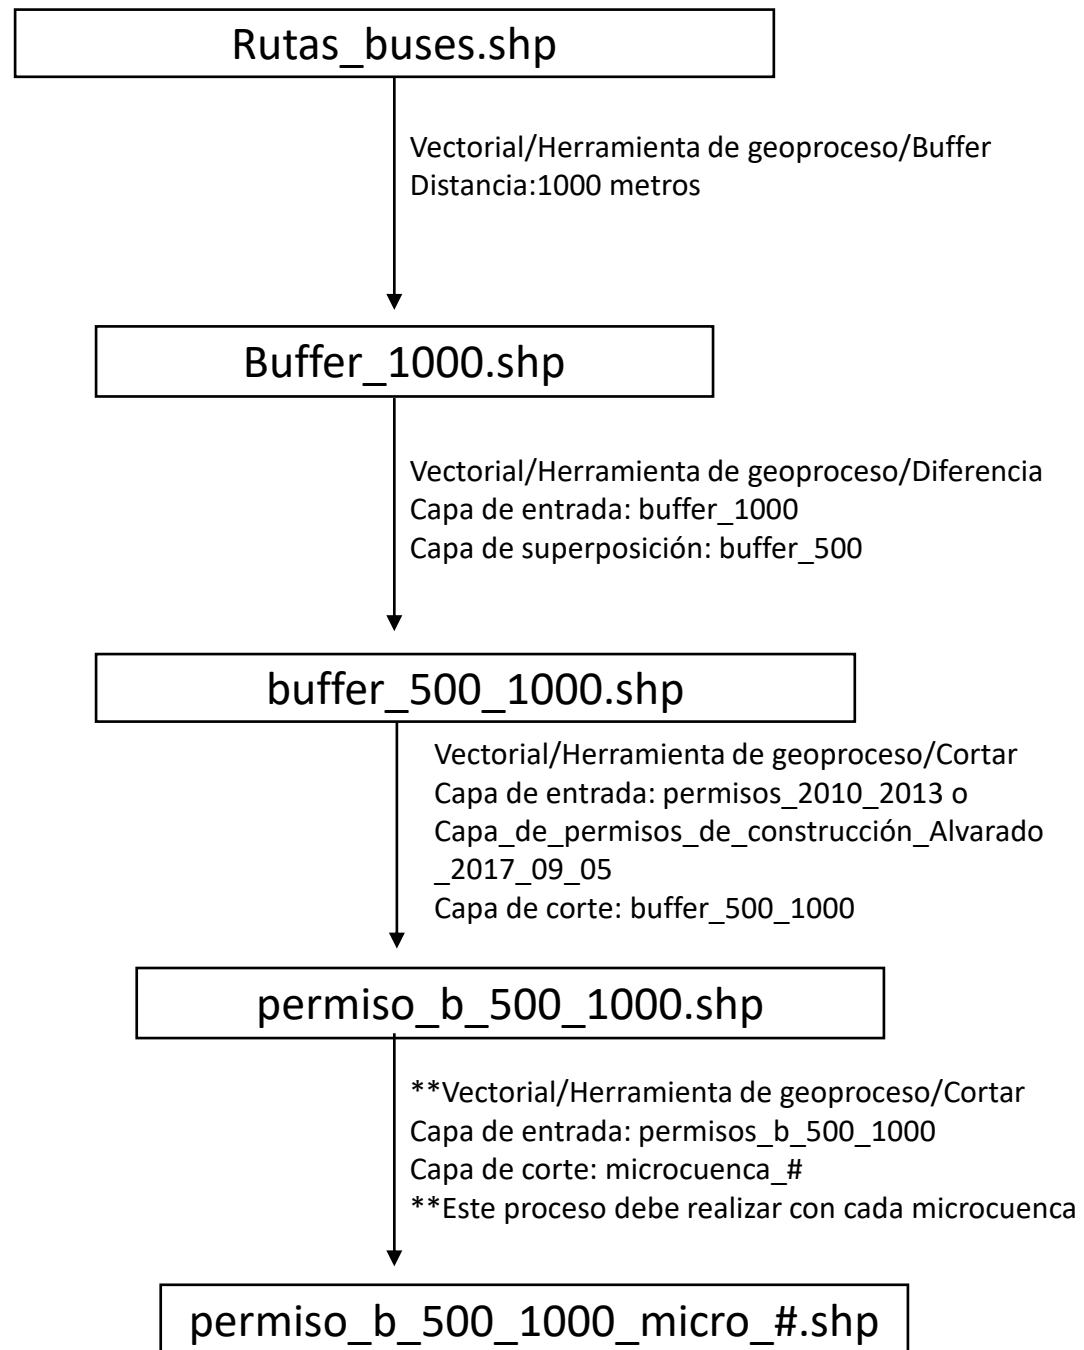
Rutas_buses.shp

Vectorial/Herramienta de geoproceso/Buffer
Distancia:1000 metros

Buffer_1000.shp

Vectorial/Herramienta de geoproceso/Diferencia
Capa de entrada: buffer_1000
Capa de superposición: buffer_500

buffer_500_1000.shp

Vectorial/Herramienta de geoproceso/Cortar
Capa de entrada: permisos_2010_2013 o Capa_de_permisos_de_construcción_Alvarado _2017_09_05
Capa de corte: buffer_500_1000

permiso_b_500_1000.shp

**Vectorial/Herramienta de geoproceso/Cortar
Capa de entrada: permisos_b_500_1000
Capa de corte: microcuenca_#
**Este proceso debe realizar con cada microcuenca

permiso_b_500_1000_micro_#.shp